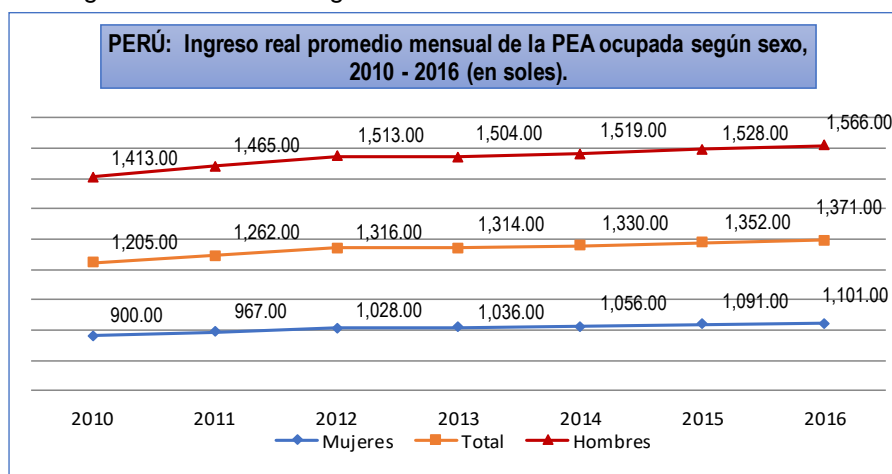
PERÚ: Ingreso real promedio mensual de la PEA ocupada según sexo, 2010 - 2016 (en soles).

1,413.00
1,465.00
1,513.00
1,504.00
1,519.00
1,528.00
1,566.00

1,205.00
1,262.00
1,316.00
1,314.00
1,330.00
1,352.00
1,371.00

900.00
967.00
1,028.00
1,036.00
1,056.00
1,091.00
1,101.00

2010 2011 2012 2013 2014 2015 2016

Mujeres Total Hombres